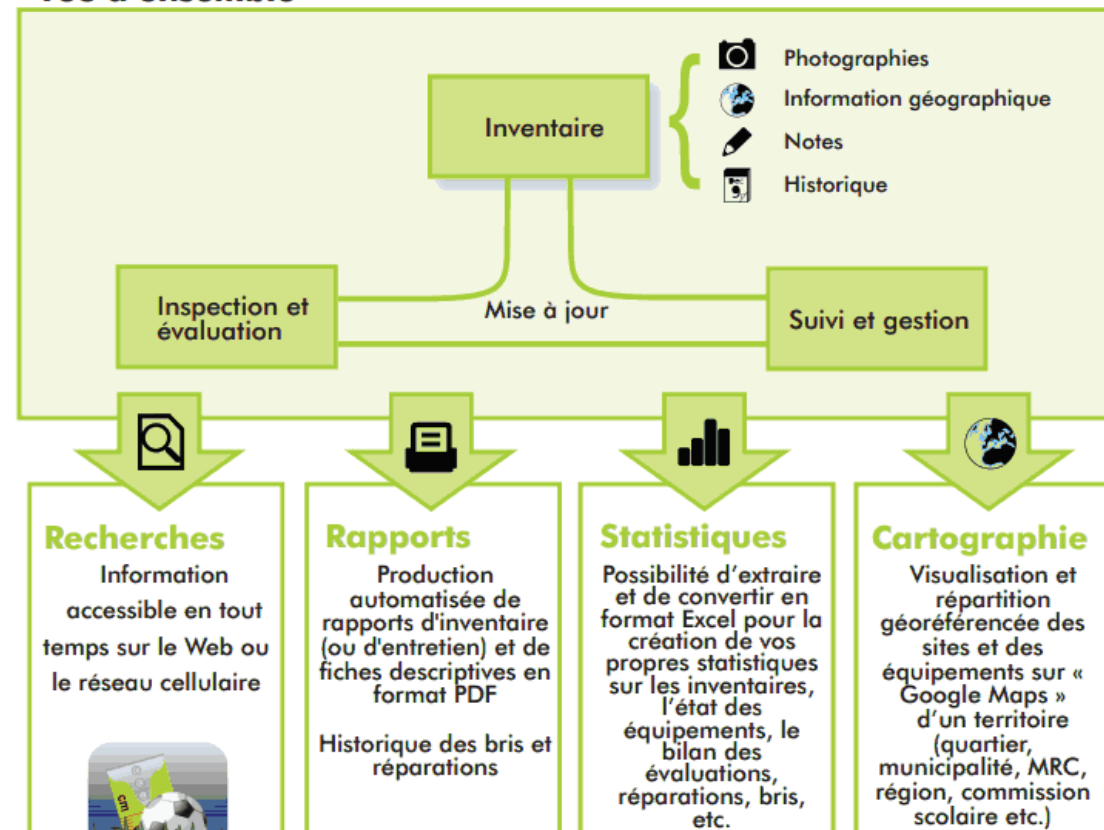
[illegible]

Inventaire

Photographies
Information géographique
Notes
Historique

Inspection et évaluation

Mise à jour

Suivi et gestion

Recherches
Information accessible en tout temps sur le Web ou le réseau cellulaire

Rapports
Production automatisée de rapports d'inventaire (ou d'entretien) et de fiches descriptives en format PDF

Historique des bris et réparations

Statistiques
Possibilité d'extraire et de convertir en format Excel pour la création de vos propres statistiques sur les inventaires, l'état des équipements, le bilan des évaluations, réparations, bris, etc.

Cartographie
Visualisation et répartition géoréférencée des sites et des équipements sur « Google Maps » d'un territoire (quartier, municipalité, MRC, région, commission scolaire etc.)

cm